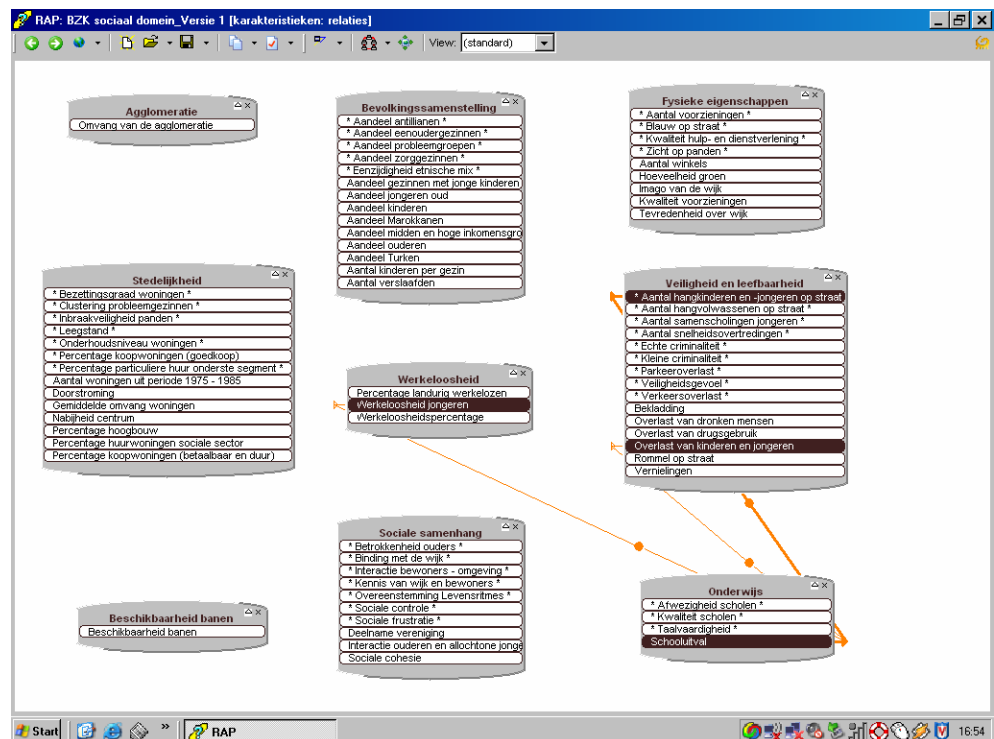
RAP: BZK sociaal domein_Versie 1 [karakteristieken: relaties]

View: (standard)

Agglomeratie
Omvang van de agglomeratie

Bevolkingssamenstelling
* Aandeel antillianen *
* Aandeel eenoudergezinnen *
* Aandeel probleemgroepen *
* Aandeel zorggezinnen *
* Eenzijdigheid etnische mix *
Aandeel gezinnen met jonge kinderen
Aandeel jongeren oud
Aandeel kinderen
Aandeel Marokkanen
Aandeel midden en hoge inkomensgro
Aandeel ouderen
Aandeel Turken
Aantal kinderen per gezin
Aantal verslaafden

Fysieke eigenschappen
* Aantal voorzieningen *
* Blauw op straat *
* Kwaliteit hulp- en dienstverlening *
* Zicht op panden *
Aantal winkels
Hoeveelheid groen
Imago van de wijk
Kwaliteit voorzieningen
Tevredenheid over wijk

Stedelijkheid
* Bezettingsgraad woningen *
* Clustering probleemgezinnen *
* Inbraakveiligheid panden *
* Leegstand *
* Onderhoudsniveau woningen *
* Percentage koopwoningen (goedkoop)
* Percentage particuliere huur onderste segment *
Aantal woningen uit periode 1975 - 1985
Doorstroming
Gemiddelde omvang woningen
Nabijheid centrum
Percentage hoogbouw
Percentage huurwoningen sociale sector
Percentage koopwoningen (betaalbaar en duur)

Werkeloosheid
Percentage langdurig werkelozen
Werkeloosheid jongeren
Werkeloosheidspercentage

Veiligheid en leefbaarheid
* Aantal hangkinderen en -jongeren op straat
* Aantal hangvolwassenen op straat *
* Aantal samenscholingen jongeren *
* Aantal snelheidsovertredingen *
* Echte criminaliteit *
* Kleine criminaliteit *
* Parkeeroverlast *
* Veiligheidsgevoel *
* Verkeersoverlast *
Bekladding
Overlast van dronken mensen
Overlast van drugsgebruik
Overlast van kinderen en jongeren
Rommel op straat
Vernielingen

Sociale samenhang
* Betrokkenheid ouders *
* Binding met de wijk *
* Interactie bewoners - omgeving *
* Kennis van wijk en bewoners *
* Overeenstemming Levensritmes *
* Sociale controle *
* Sociale frustratie *
Deelname vereniging
Interactie ouderen en allochtone jonge
Sociale cohesie

Beschikbaarheid banen
Beschikbaarheid banen

Onderwijs
* Afwezigheid scholen *
* Kwaliteit scholen *
* Taalvaardigheid *
Schooluitval

Start RAP 16:54